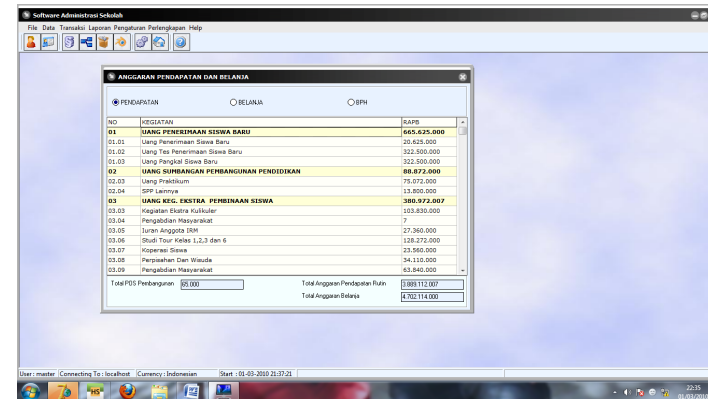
Software Administrasi Sekolah

File Data Transaksi Laporan Pengaturan Perlengkapan Help

ANGGARAN PENDAPATAN DAN BELANJA

PENDAPATAN BELANJA BPH

| NO | KEGIATAN | RAPB |
|---|---|---|
| 01 | UANG PENERIMAAN SISWA BARU | 665.625.000 |
| 01.01 | Uang Penerimaan Siswa Baru | 20.625.000 |
| 01.02 | Uang Tes Penerimaan Siswa Baru | 322.500.000 |
| 01.03 | Uang Pangkal Siswa Baru | 322.500.000 |
| 02 | UANG SUMBANGAN PEMBANGUNAN PENDIDIKAN | 88.872.000 |
| 02.03 | Uang Praktikum | 75.072.000 |
| 02.04 | SPP Lainnya | 13.800.000 |
| 03 | UANG KEG. EKSTRA PEMBINAAN SISWA | 380.972.007 |
| 03.03 | Kegiatan Ekstra Kulikuler | 103.830.000 |
| 03.04 | Pengabdian Masyarakat | 7 |
| 03.05 | Iuran Anggota IRM | 27.360.000 |
| 03.06 | Studi Tour Kelas 1,2,3 dan 6 | 128.272.000 |
| 03.07 | Koperasi Siswa | 23.560.000 |
| 03.08 | Perpisahan Dan Wisuda | 34.110.000 |
| 03.09 | Pengabdian Masyarakat | 63.840.000 |

Total PDS Pembangunan 65.000

Total Anggaran Pendapatan Rutin 3.889.112.007

Total Anggaran Belanja 4.702.114.000

User : master Connecting To : localhost Currency : Indonesian Start : 01-03-2010 21:37:21

22:35
01/03/2010